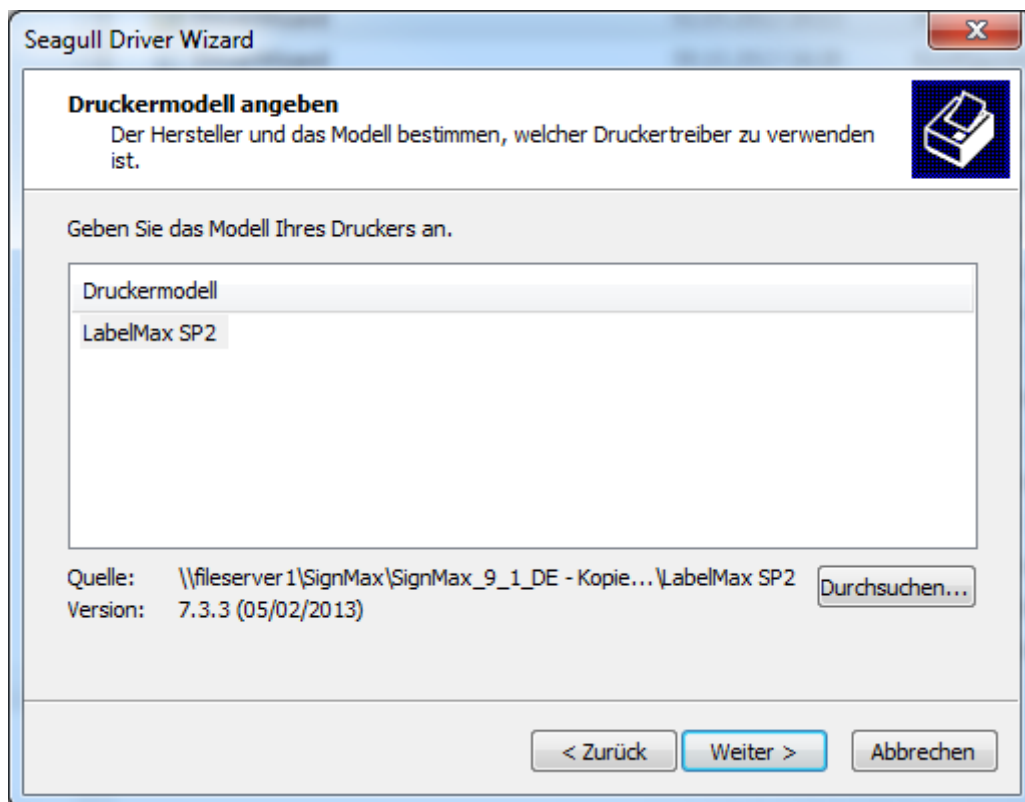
Seagull Driver Wizard

x

Druckermodell angeben
Der Hersteller und das Modell bestimmen, welcher Druckertreiber zu verwenden ist.

Geben Sie das Modell Ihres Druckers an.

Druckermodell

LabelMax SP2

Quelle: \\fileserver1\SignMax\SignMax_9_1_DE - Kopie...\LabelMax SP2

Durchsuchen...

Version: 7.3.3 (05/02/2013)

< Zurück

Weiter >

Abbrechen